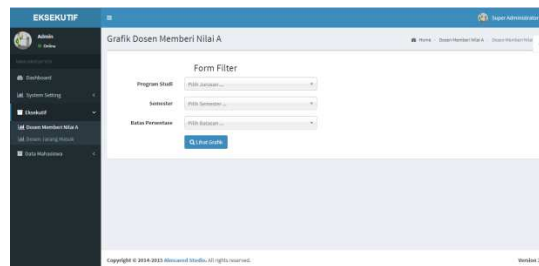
EKSEKUTIF

Super Administrator

Admin
Online

MAIN NAVIGATION

Dashboard

System Setting

Eksekutif

Dosen Memberi Nilai A

Dosen Jarang Masuk

Data Mahasiswa

Grafik Dosen Memberi Nilai A

Home > Dosen Memberi Nilai A > Dosen Memberi Nilai

Form Filter

Program Studi | Pilih Jurusan...

Semester | Pilih Semester...

Batas Persentase | Pilih Batasan...

Lihat Grafik

Copyright © 2014-2015 Almsaeed Studio. All rights reserved.

Version 2